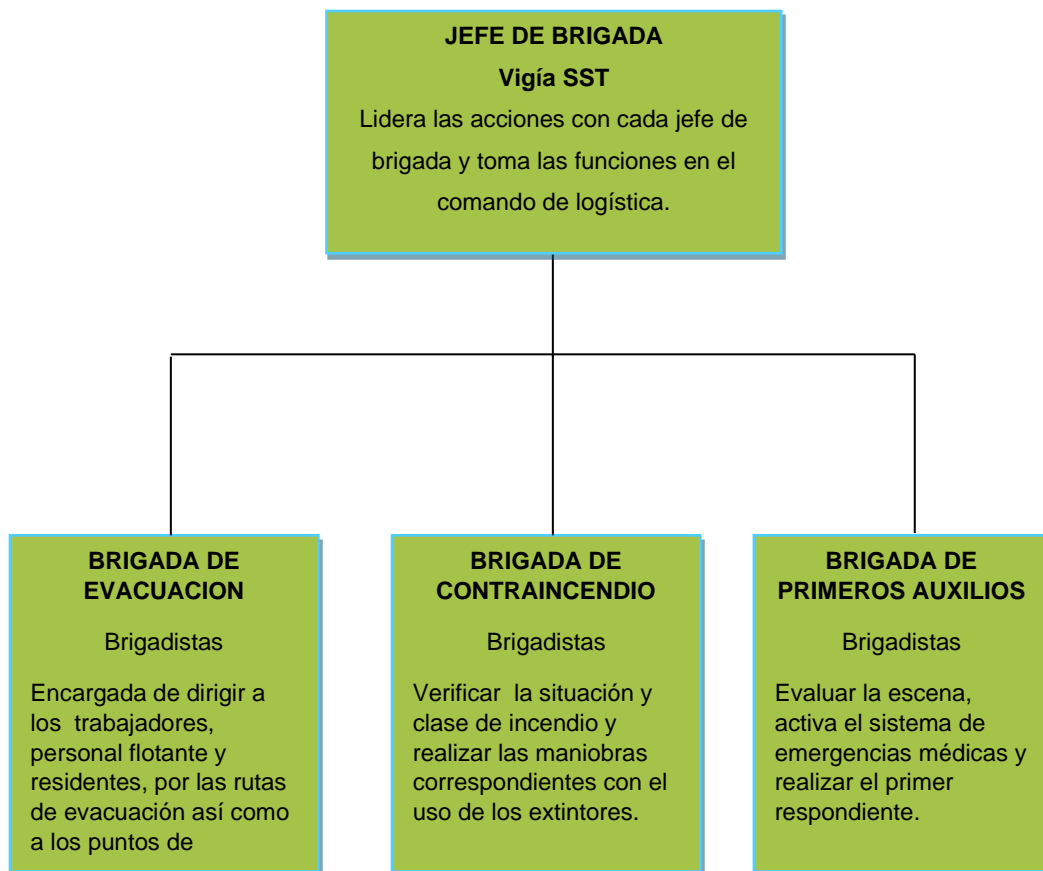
JEFE DE BRIGADA
Vigía SST
Lidera las acciones con cada jefe de brigada y toma las funciones en el comando de logística.

BRIGADA DE EVACUACION
Brigadistas
Encargada de dirigir a los trabajadores, personal flotante y residentes, por las rutas de evacuación así como a los puntos de

BRIGADA DE CONTRAINCENDIO
Brigadistas
Verificar la situación y clase de incendio y realizar las maniobras correspondientes con el uso de los extintores.

BRIGADA DE PRIMEROS AUXILIOS
Brigadistas
Evaluar la escena, activa el sistema de emergencias médicas y realizar el primer respondiente.